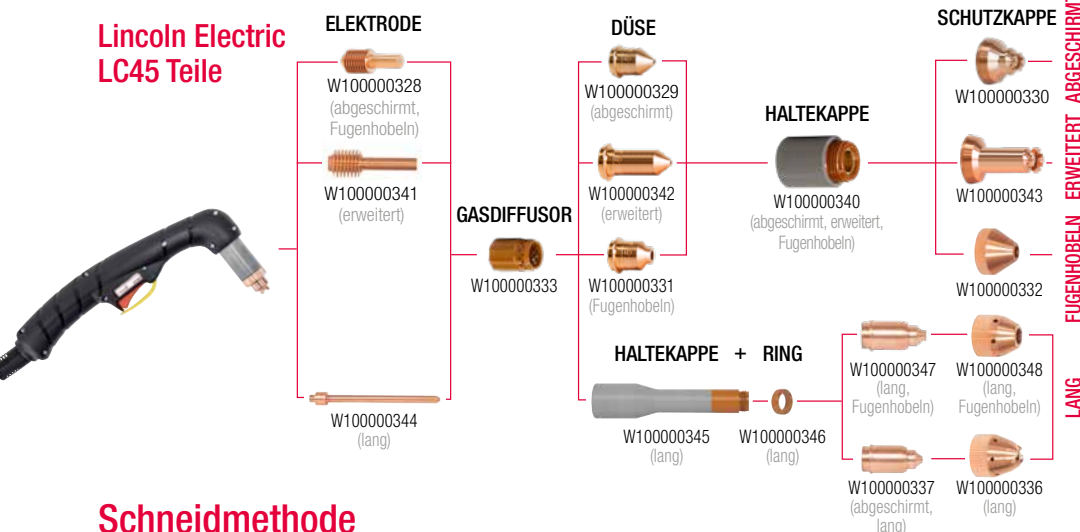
Lincoln Electric LC45 Teile

ELEKTRODE

W100000328
(abgeschirmt, Fugenhobeln)

W100000341
(erweitert)

W100000344
(lang)

GASDIFFUSOR

W100000333

DÜSE

W100000329
(abgeschirmt)

W100000342
(erweitert)

W100000331
(Fugenhobeln)

HALTEKAPPE

W100000340
(abgeschirmt, erweitert, Fugenhobeln)

SCHUTZKAPPE

W100000330

W100000343

W100000332

ABGESCHIRMT

ERWEITERT

FUGENHOBELN

HALTEKAPPE + RING

W100000345
(lang)

W100000346
(lang)

W100000347
(lang, Fugenhobeln)

W100000348
(lang, Fugenhobeln)

W100000337
(abgeschirmt, lang)

W100000336
(lang)

LANG

Schneidmethode